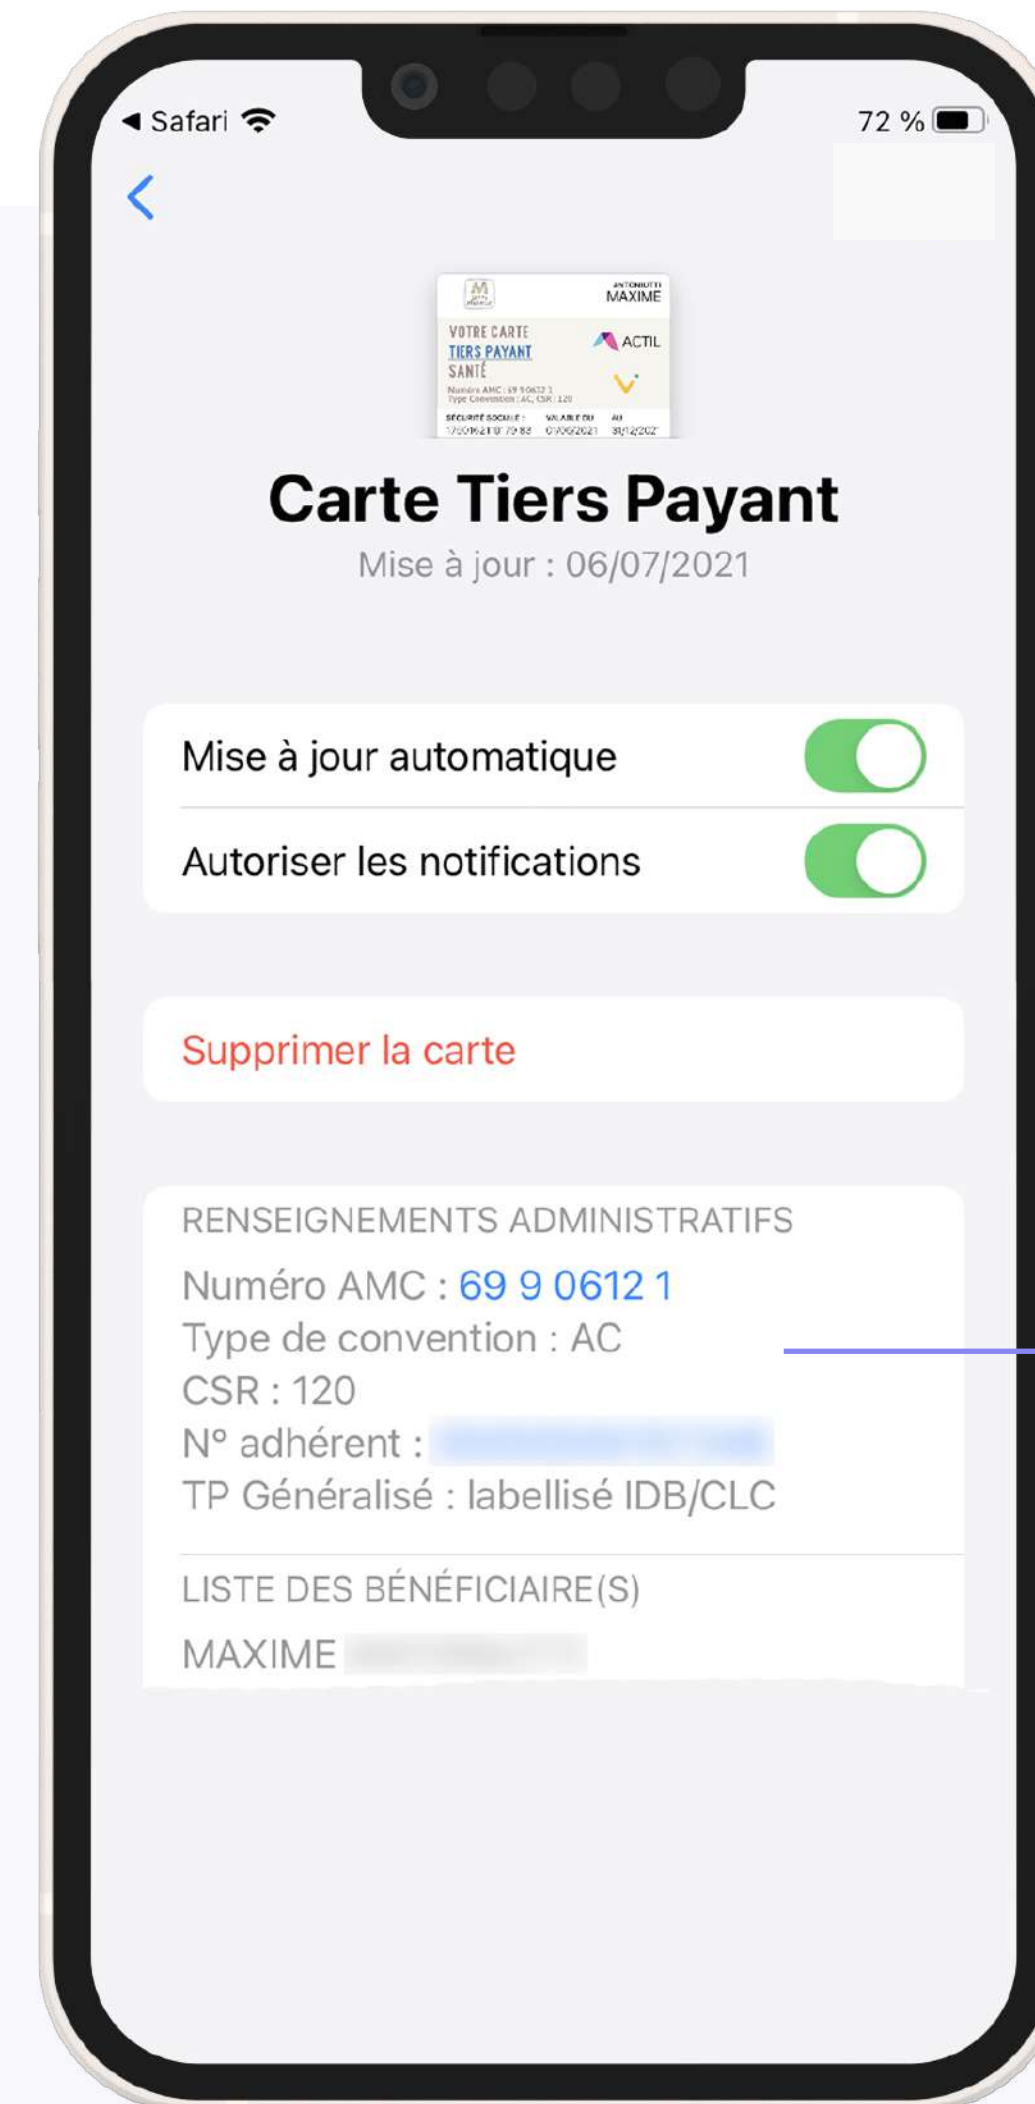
◀ Safari
72 %

<

MAXIME
VOTRE CARTE
TIERS PAYANT
SANTÉ
ACTIL
Numéro AMC : 69 9 0612 1
Type Convention : AC, CSR : 120
SÉCURITÉ SOCIALE : VALABLE DU AU
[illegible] 01/06/2021 31/12/202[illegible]

Carte Tiers Payant
Mise à jour : 06/07/2021

Mise à jour automatique

Autoriser les notifications

Supprimer la carte

RENSEIGNEMENTS ADMINISTRATIFS
Numéro AMC : 69 9 0612 1
Type de convention : AC
CSR : 120
N° adhérent : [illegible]
TP Généralisé : labellisé IDB/CLC

LISTE DES BÉNÉFICIAIRE(S)
MAXIME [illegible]